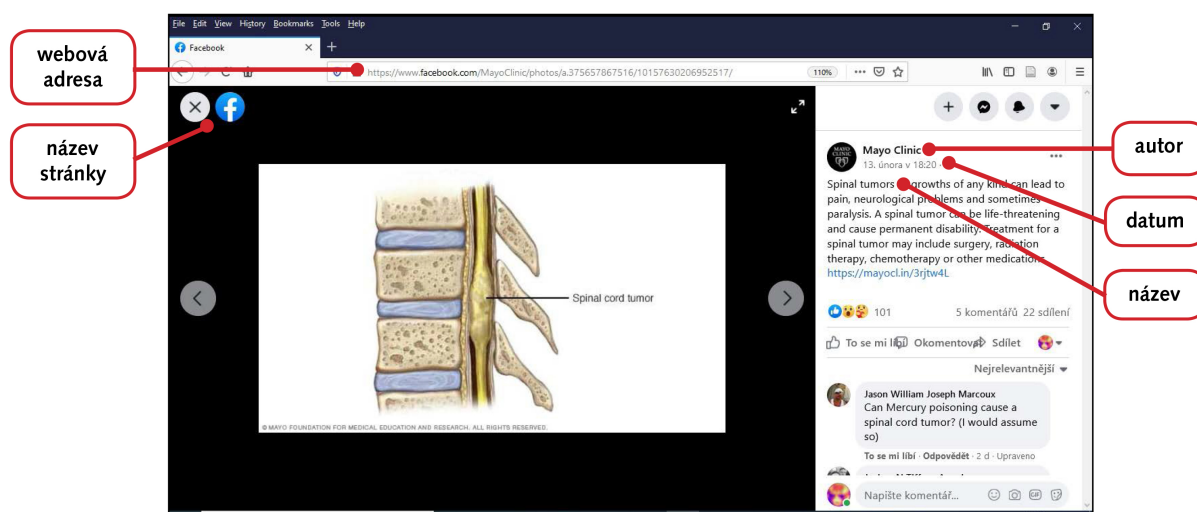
webová adresa

název stránky

File Edit View History Bookmarks Tools Help

Facebook

https://www.facebook.com/MayoClinic/photos/a.375657867516/10157630206952517/

110%

Spinal cord tumor

© MAYO FOUNDATION FOR MEDICAL EDUCATION AND RESEARCH. ALL RIGHTS RESERVED.

Mayo Clinic

13. února v 18:20

Spinal tumors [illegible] growths of any kind can lead to pain, neurological problems and sometimes paralysis. A spinal tumor can be life-threatening and cause permanent disability. Treatment for a spinal tumor may include surgery, radiation therapy, chemotherapy or other medications. https://mayocl.in/3rjtw4L

101 5 komentářů 22 sdílení

To se mi líbí Okomentovat Sdílet

Nejrelevantnější

Jason William Joseph Marcoux
Can Mercury poisoning cause a spinal cord tumor? (I would assume so)

To se mi líbí · Odpovědět · 2 d · Upraveno

Napište komentář...

autor

datum

název